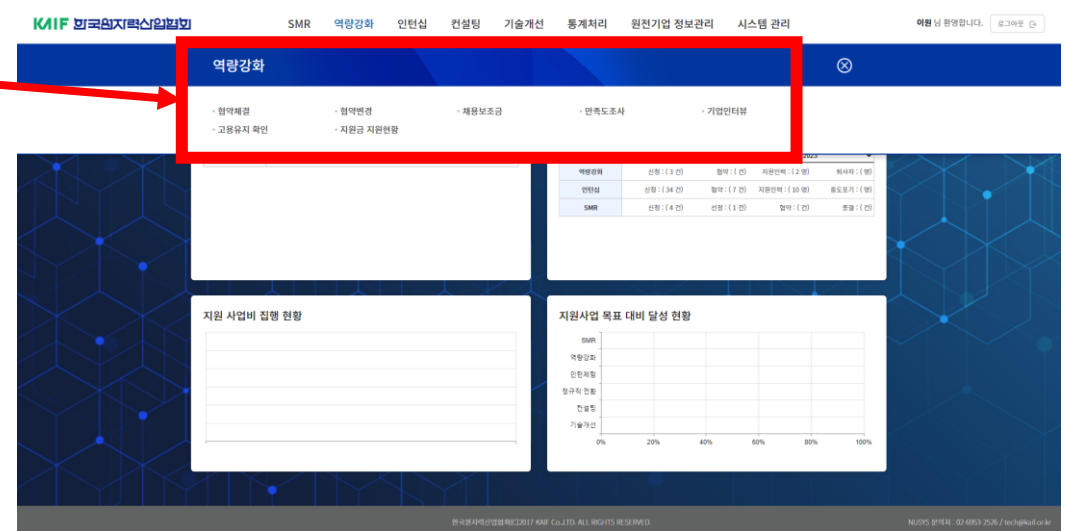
KAIF 한국원자력산업협회

SMR 역량강화 인턴십 컨설팅 기술개선 통계처리 원전기업 정보관리 시스템 관리

이원 님 환영합니다. 로그아웃

역량강화

· 협약체결 · 협약변경 · 채용보조금 · 만족도조사 · 기업인터뷰
· 고용유지 확인 · 지원금 지원현황

2023

| 역량강화 | 신청 : ( 3 건) | 협약 : ( 건) | 지원인력 : ( 2 명) | 퇴사자 : ( 명) |
|---|---|---|---|---|
| 인턴십 | 신청 : ( 34 건) | 협약 : ( 7 건) | 지원인력 : ( 10 명) | 중도포기 : ( 명) |
| SMR | 신청 : ( 4 건) | 선정 : ( 1 건) | 협약 : ( 건) | 종결 : ( 건) |

지원 사업비 집행 현황

지원사업 목표 대비 달성 현황

SMR
역량강화
인턴체험
정규직 전환
컨설팅
기술개선

0% 20% 40% 60% 80% 100%

한국원자력산업협회(C)2017 KAIF Co.,LTD. ALL RIGHTS RESERVED.

NUSYS 문의처 : 02-6953-2526 / tech@kaif.or.kr